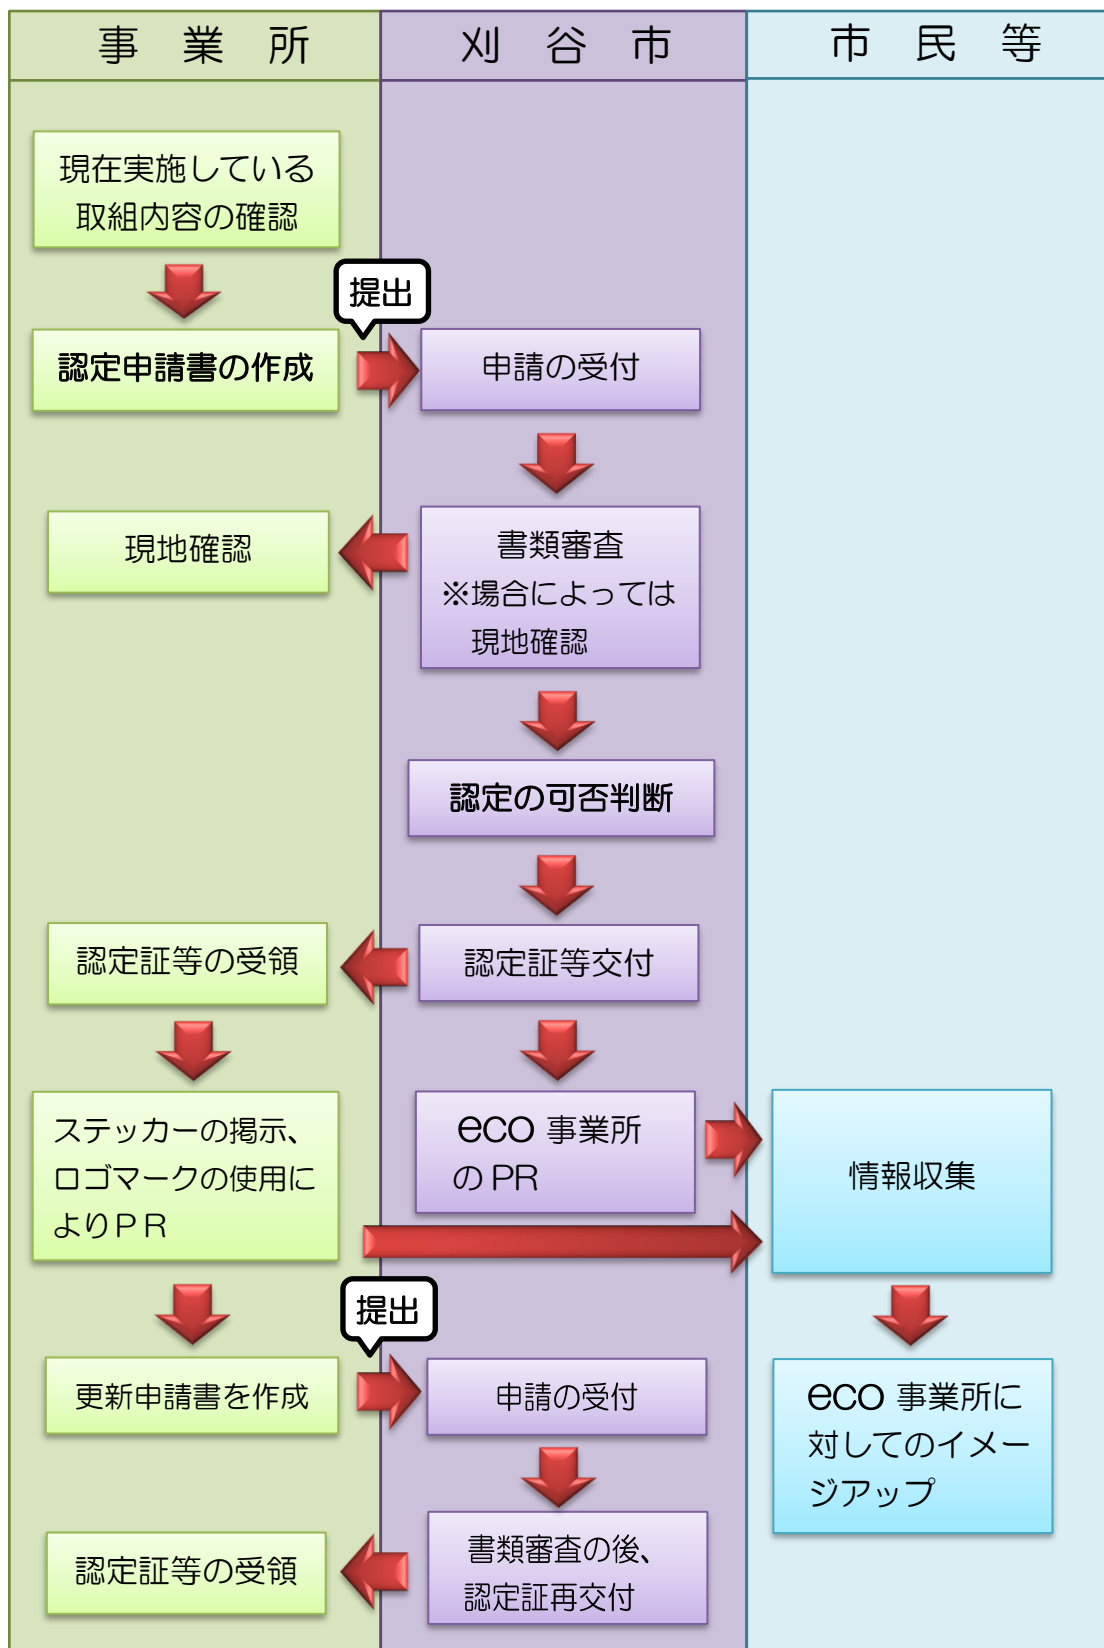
事　業　所

刈　谷　市

市　民　等

現在実施している取組内容の確認

提出

認定申請書の作成

申請の受付

現地確認

書類審査
※場合によっては
現地確認

認定の可否判断

認定証等の受領

認定証等交付

ステッカーの掲示、ロゴマークの使用によりＰＲ

eco 事業所のPR

情報収集

提出

更新申請書を作成

申請の受付

eco 事業所に対してのイメージアップ

認定証等の受領

書類審査の後、認定証再交付